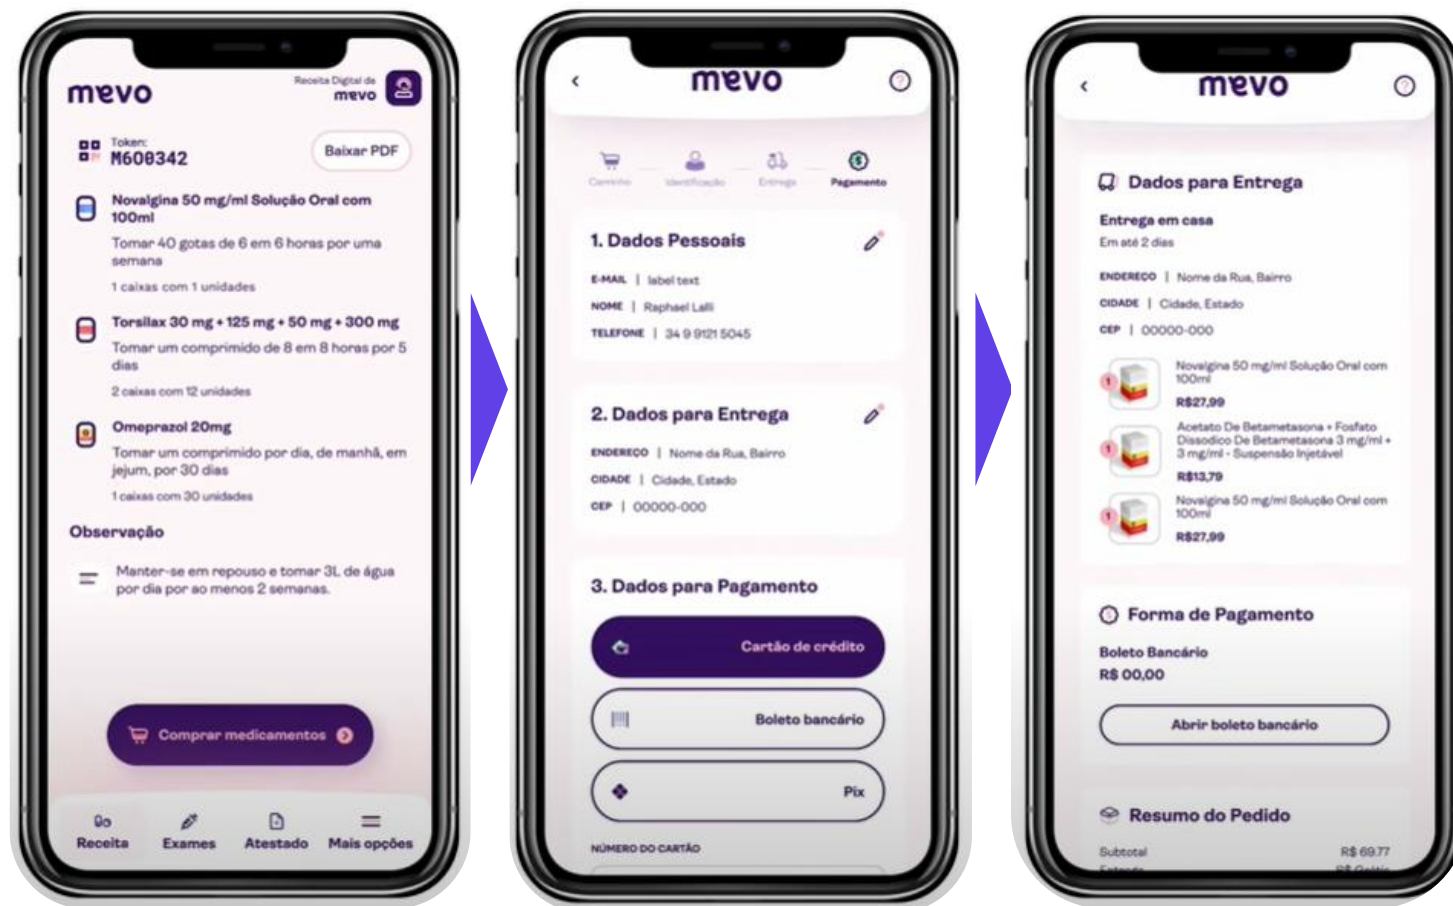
mevo

Receita Digital da mevo

Token:
M608342

Baixar PDF

Novalgina 50 mg/ml Solução Oral com 100ml
Tomar 40 gotas de 6 em 6 horas por uma semana
1 caixas com 1 unidades

Torsilax 30 mg + 125 mg + 50 mg + 300 mg
Tomar um comprimido de 8 em 8 horas por 5 dias
2 caixas com 12 unidades

Omeprazol 20mg
Tomar um comprimido por dia, de manhã, em jejum, por 30 dias
1 caixas com 30 unidades

Observação

Manter-se em repouso e tomar 3L de água por dia por ao menos 2 semanas.

Comprar medicamentos

Receita | Exames | Atestado | Mais opções

mevo

Carrinho | Identificação | Entrega | Pagamento

1. Dados Pessoais
E-MAIL | label text
NOME | Raphael Lalli
TELEFONE | 34 9 9121 5045

2. Dados para Entrega
ENDEREÇO | Nome da Rua, Bairro
CIDADE | Cidade, Estado
CEP | 00000-000

3. Dados para Pagamento
Cartão de crédito
Boleto bancário
Pix

NÚMERO DO CARTÃO

mevo

Dados para Entrega
Entrega em casa
Em até 2 dias
ENDEREÇO | Nome da Rua, Bairro
CIDADE | Cidade, Estado
CEP | 00000-000

Novalgina 50 mg/ml Solução Oral com 100ml
R$27,99
Acetato De Betametasona + Fosfato Dissodico De Betametasona 3 mg/ml + 3 mg/ml - Suspensão Injetável
R$13,79
Novalgina 50 mg/ml Solução Oral com 100ml
R$27,99

Forma de Pagamento
Boleto Bancário
R$ 00,00
Abrir boleto bancário

Resumo do Pedido
Subtotal R$ 69,77
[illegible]